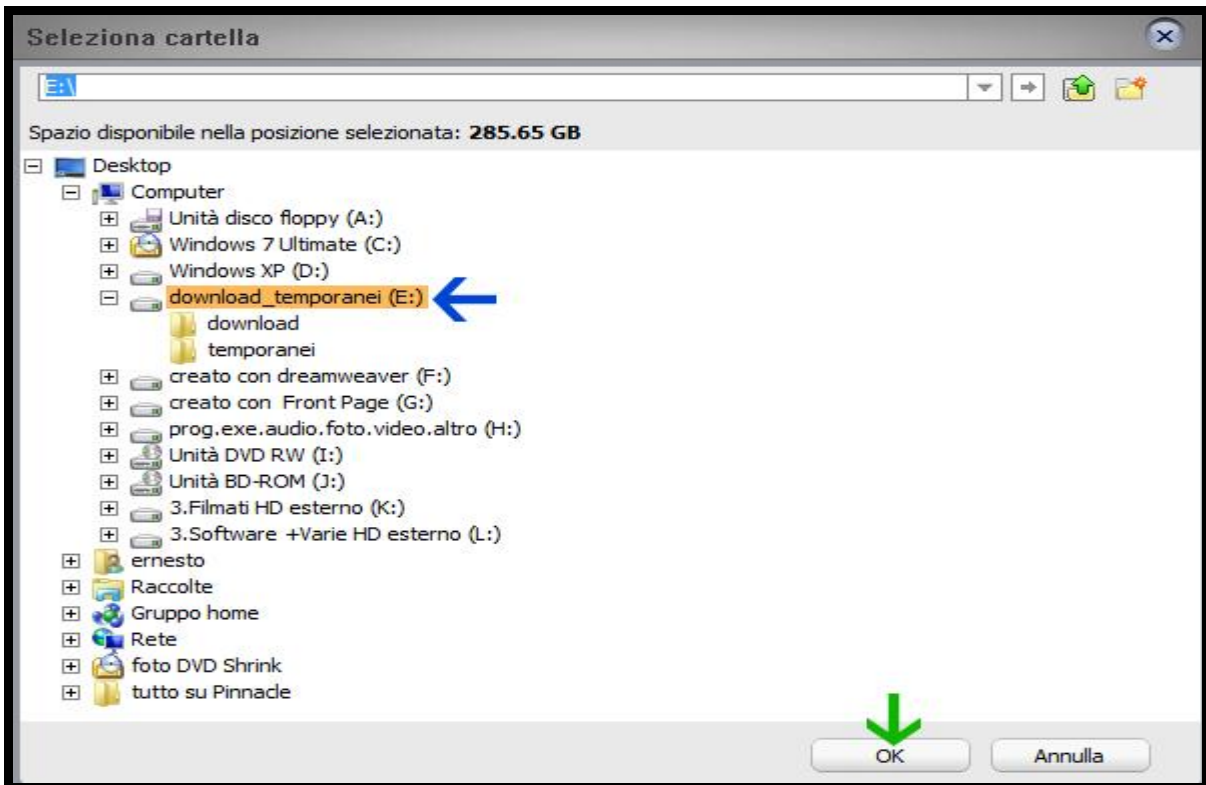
Seleziona cartella

E:\

Spazio disponibile nella posizione selezionata: **285.65 GB**

Desktop
Computer
Unità disco floppy (A:)
Windows 7 Ultimate (C:)
Windows XP (D:)
download_temporanei (E:)
download
temporanei
creato con dreamweaver (F:)
creato con Front Page (G:)
prog.exe.audio.foto.video.altro (H:)
Unità DVD RW (I:)
Unità BD-ROM (J:)
3.Filmati HD esterno (K:)
3.Software +Varie HD esterno (L:)
ernesto
Raccolte
Gruppo home
Rete
foto DVD Shrink
tutto su Pinnacle

OK
Annulla